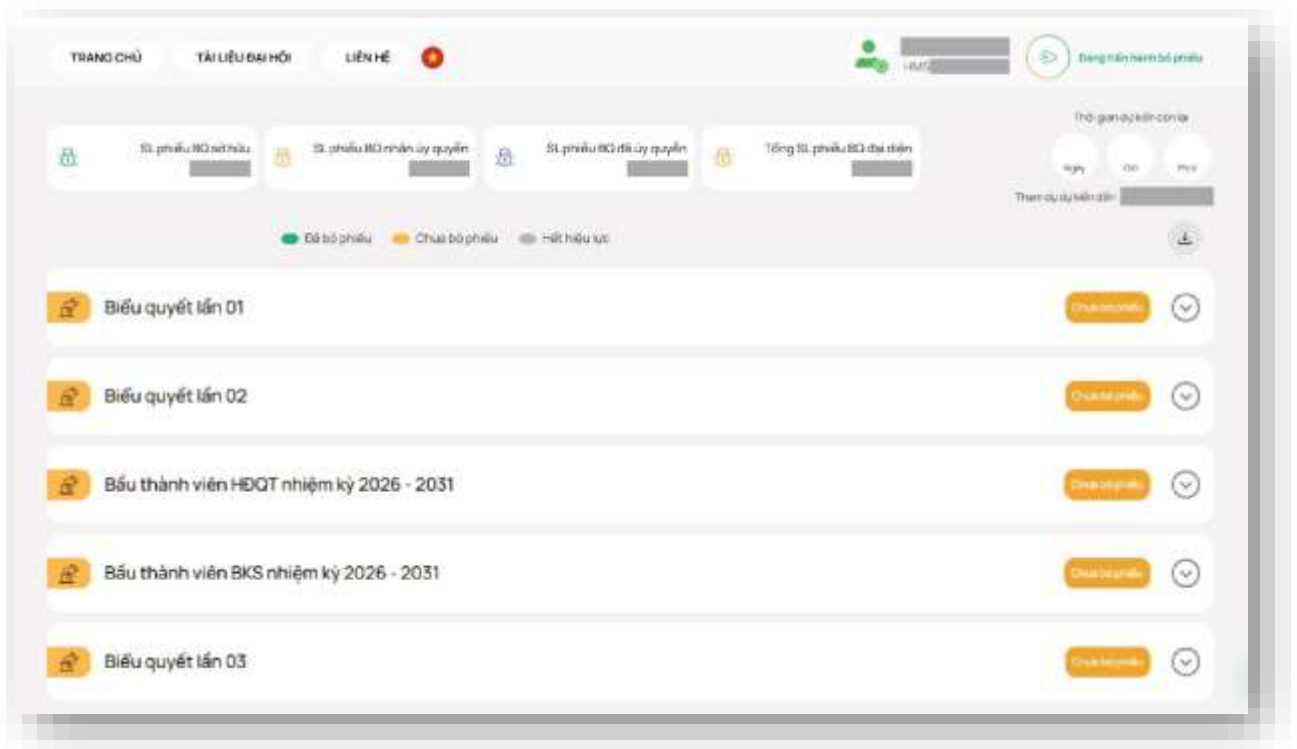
TRANG CHỦ TÀI LIỆU ĐẠI HỘI LIÊN HỆ

HM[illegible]

Đang tiến hành bỏ phiếu

SL phiếu BQ sở hữu

SL phiếu BQ nhận ủy quyền

SL phiếu BQ đã ủy quyền

Tổng SL phiếu BQ đại diện

Thời gian dự kiến còn lại

Ngày Giờ Phút

Thời gian dự kiến đến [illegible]

Đã bỏ phiếu Chưa bỏ phiếu Hết hiệu lực

Biểu quyết lần 01

Chưa bỏ phiếu

Biểu quyết lần 02

Chưa bỏ phiếu

Bầu thành viên HĐQT nhiệm kỳ 2026 - 2031

Chưa bỏ phiếu

Bầu thành viên BKS nhiệm kỳ 2026 - 2031

Chưa bỏ phiếu

Biểu quyết lần 03

Chưa bỏ phiếu